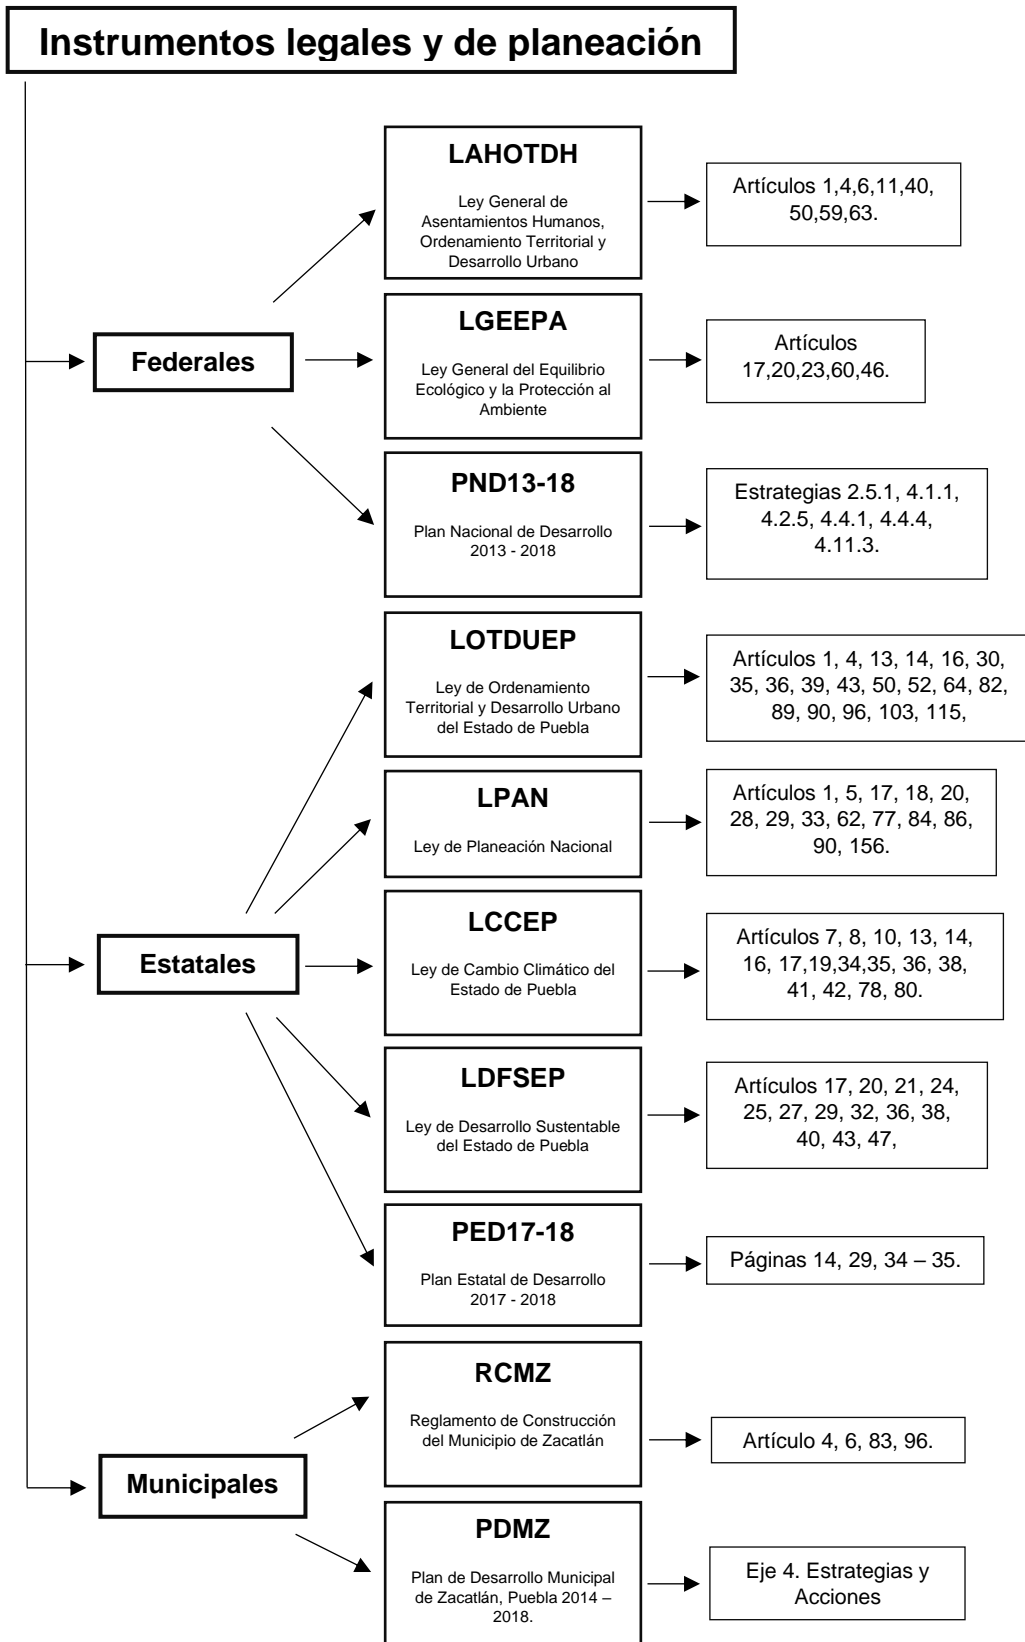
Instrumentos legales y de planeación

Federales

LAHOTDH

Ley General de Asentamientos Humanos, Ordenamiento Territorial y Desarrollo Urbano

Artículos 1,4,6,11,40, 50,59,63.

LGEEPA

Ley General del Equilibrio Ecológico y la Protección al Ambiente

Artículos 17,20,23,60,46.

PND13-18

Plan Nacional de Desarrollo 2013 - 2018

Estrategias 2.5.1, 4.1.1, 4.2.5, 4.4.1, 4.4.4, 4.11.3.

Estatales

LOTDUEP

Ley de Ordenamiento Territorial y Desarrollo Urbano del Estado de Puebla

Artículos 1, 4, 13, 14, 16, 30, 35, 36, 39, 43, 50, 52, 64, 82, 89, 90, 96, 103, 115,

LPAN

Ley de Planeación Nacional

Artículos 1, 5, 17, 18, 20, 28, 29, 33, 62, 77, 84, 86, 90, 156.

LCCEP

Ley de Cambio Climático del Estado de Puebla

Artículos 7, 8, 10, 13, 14, 16, 17,19,34,35, 36, 38, 41, 42, 78, 80.

LDFSEP

Ley de Desarrollo Sustentable del Estado de Puebla

Artículos 17, 20, 21, 24, 25, 27, 29, 32, 36, 38, 40, 43, 47,

PED17-18

Plan Estatal de Desarrollo 2017 - 2018

Páginas 14, 29, 34 – 35.

Municipales

RCMZ

Reglamento de Construcción del Municipio de Zacatlán

Artículo 4, 6, 83, 96.

PDMZ

Plan de Desarrollo Municipal de Zacatlán, Puebla 2014 – 2018.

Eje 4. Estrategias y Acciones